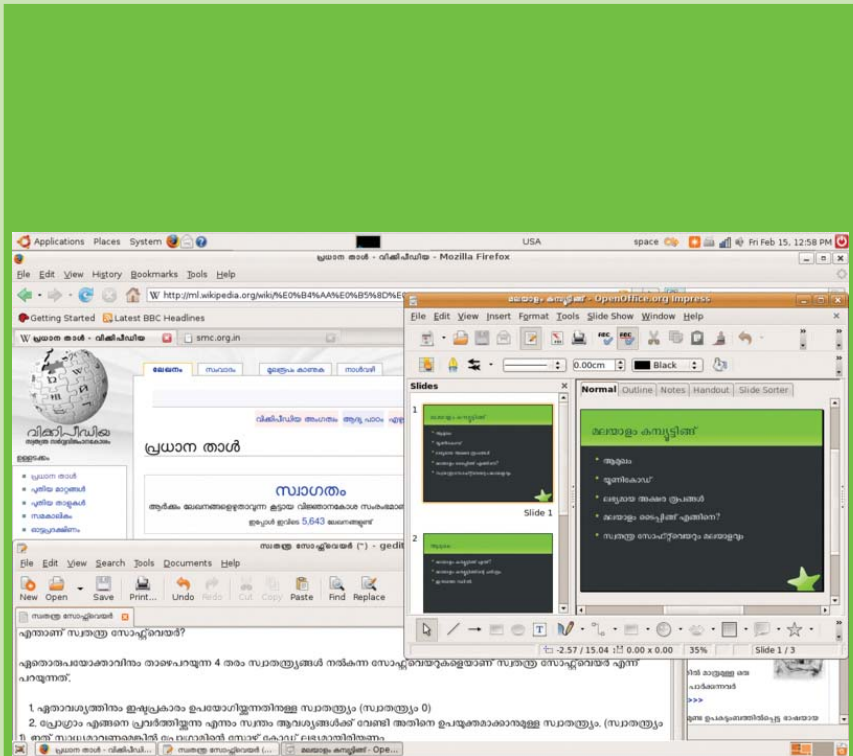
Applications Places System

USA

space

Fri Feb 15, 12:58 PM

പ്രധാന താൾ - വിക്കിപീഡിയ - Mozilla Firefox

File Edit View History Bookmarks Tools Help

http://ml.wikipedia.org/wiki/%E0%B4%AA%E0%B5%8D%E0

Getting Started Latest BBC Headlines

പ്രധാന താൾ - വിക്കിപീഡിയ

smc.org.in

ലേഖനം സംവാദം മൂലരൂപം കാണുക നാൾവഴി

വിക്കിപീഡിയ

സ്വതന്ത്ര സർവ്വവിജ്ഞാനകോശം

ഉള്ളടക്കം

പ്രധാന താൾ

പുതിയ മാറ്റങ്ങൾ

പുതിയ താളുകൾ

സമകാലികം

ഓട്ടപ്രദക്ഷിണം

വിക്കിപീഡിയ അംഗമാവുക ആദ്യ പാഠം

പ്രധാന താൾ

സ്വാഗതം

ആർക്കും ലേഖനങ്ങളെഴുതാവുന്ന മുക്ത വിജ്ഞാനകോശ സംരംഭമായ

ഇപ്പോൾ ഇവിടെ 5,643 ലേഖനങ്ങളുണ്ട്

സ്വതന്ത്ര സോഫ്റ്റ്‌വെയർ (*) - gedit

File Edit View Search Tools Documents Help

New Open Save Print... Undo Redo Cut Copy Paste Find Replace

സ്വതന്ത്ര സോഫ്റ്റ്‌വെയർ

എന്താണ് സ്വതന്ത്ര സോഫ്റ്റ്‌വെയർ?

ഏതൊരുപയോക്താവിനും താഴെപറയുന്ന 4 തരം സ്വാതന്ത്ര്യങ്ങൾ നൽകുന്ന സോഫ്റ്റ്‌വെയറുകളെയാണ് സ്വതന്ത്ര സോഫ്റ്റ്‌വെയർ എന്ന് പറയുന്നത്.

1. ഏതാവശ്യത്തിനും ഇഷ്ടപ്രകാരം ഉപയോഗിക്കുന്നതിനുള്ള സ്വാതന്ത്ര്യം (സ്വാതന്ത്ര്യം 0)

2. പ്രോഗ്രാം എങ്ങനെ പ്രവർത്തിക്കുന്നു എന്നും സ്വന്തം ആവശ്യങ്ങൾക്ക് വേണ്ടി അതിനെ ഉപയുക്തമാക്കാനുമുള്ള സ്വാതന്ത്ര്യം. (സ്വാതന്ത്ര്യം 1) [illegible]

മലയാളം കമ്പ്യൂട്ടിങ് - OpenOffice.org Impress

File Edit View Insert Format Tools Slide Show Window Help

0.00cm Black

Slides

Slide 1

Normal Outline Notes Handout Slide Sorter

മലയാളം കമ്പ്യൂട്ടിങ്

ആമുഖം

യൂണികോഡ്

ലഭ്യമായ അക്ഷര രൂപങ്ങൾ

മലയാളം ടൈപ്പിങ് എങ്ങിനെ?

സ്വതന്ത്ര സോഫ്റ്റ്‌വെയറും മലയാളവും

-2.57 / 15.04 0.00 x 0.00 35% Slide 1 / 3

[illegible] മാറ്റുള്ള പാർക്കണവർ

>>>

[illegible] ഉപകരണത്തിന്റെ ഭാഷയായ

പ്രധാന താൾ - വിക്കിപീഡിയ സ്വതന്ത്ര സോഫ്റ്റ്‌വെയർ (... മലയാളം കമ്പ്യൂട്ടിങ് - Ope...